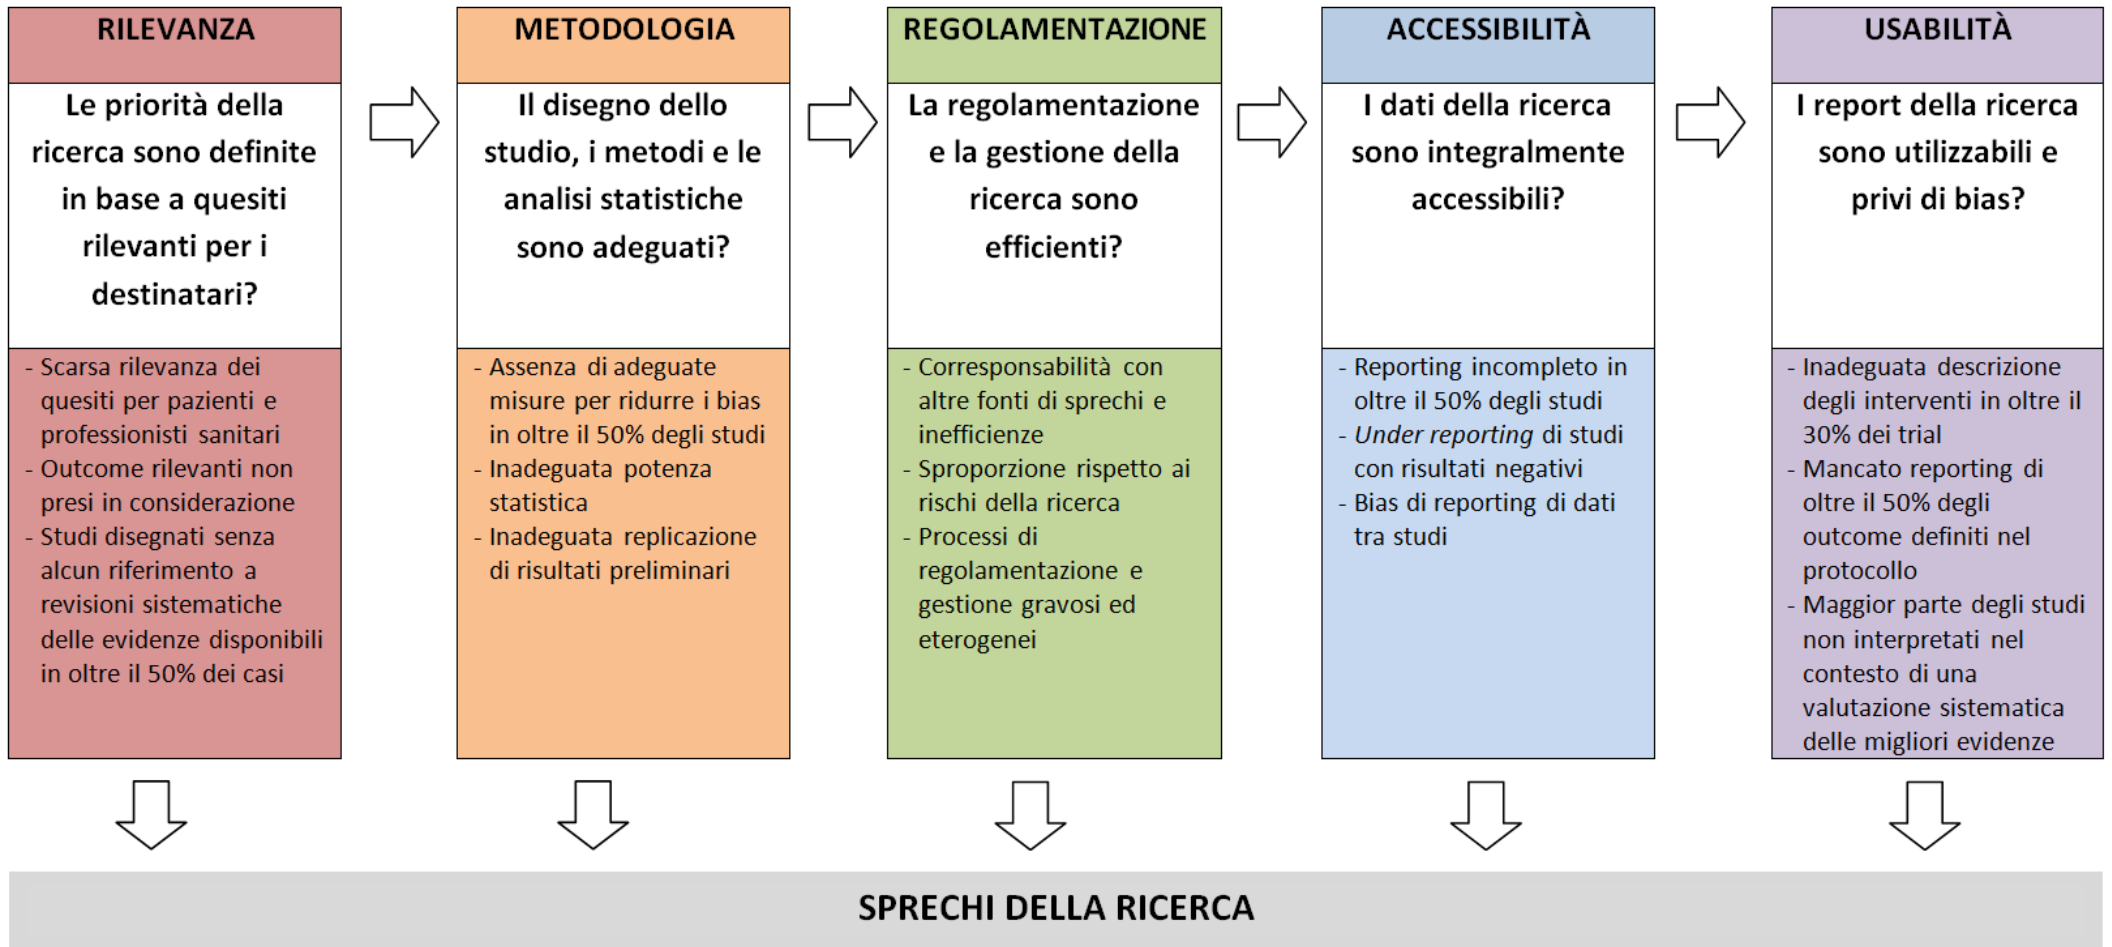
RILEVANZA

Le priorità della ricerca sono definite in base a quesiti rilevanti per i destinatari?

- Scarsa rilevanza dei quesiti per pazienti e professionisti sanitari
- Outcome rilevanti non presi in considerazione
- Studi disegnati senza alcun riferimento a revisioni sistematiche delle evidenze disponibili in oltre il 50% dei casi

METODOLOGIA

Il disegno dello studio, i metodi e le analisi statistiche sono adeguati?

- Assenza di adeguate misure per ridurre i bias in oltre il 50% degli studi
- Inadeguata potenza statistica
- Inadeguata replicazione di risultati preliminari

REGOLAMENTAZIONE

La regolamentazione e la gestione della ricerca sono efficienti?

- Corresponsabilità con altre fonti di sprechi e inefficienze
- Sproporzione rispetto ai rischi della ricerca
- Processi di regolamentazione e gestione gravosi ed eterogenei

ACCESSIBILITÀ

I dati della ricerca sono integralmente accessibili?

- Reporting incompleto in oltre il 50% degli studi
- Under reporting di studi con risultati negativi
- Bias di reporting di dati tra studi

USABILITÀ

I report della ricerca sono utilizzabili e privi di bias?

- Inadeguata descrizione degli interventi in oltre il 30% dei trial
- Mancato reporting di oltre il 50% degli outcome definiti nel protocollo
- Maggior parte degli studi non interpretati nel contesto di una valutazione sistematica delle migliori evidenze

SPRECHI DELLA RICERCA